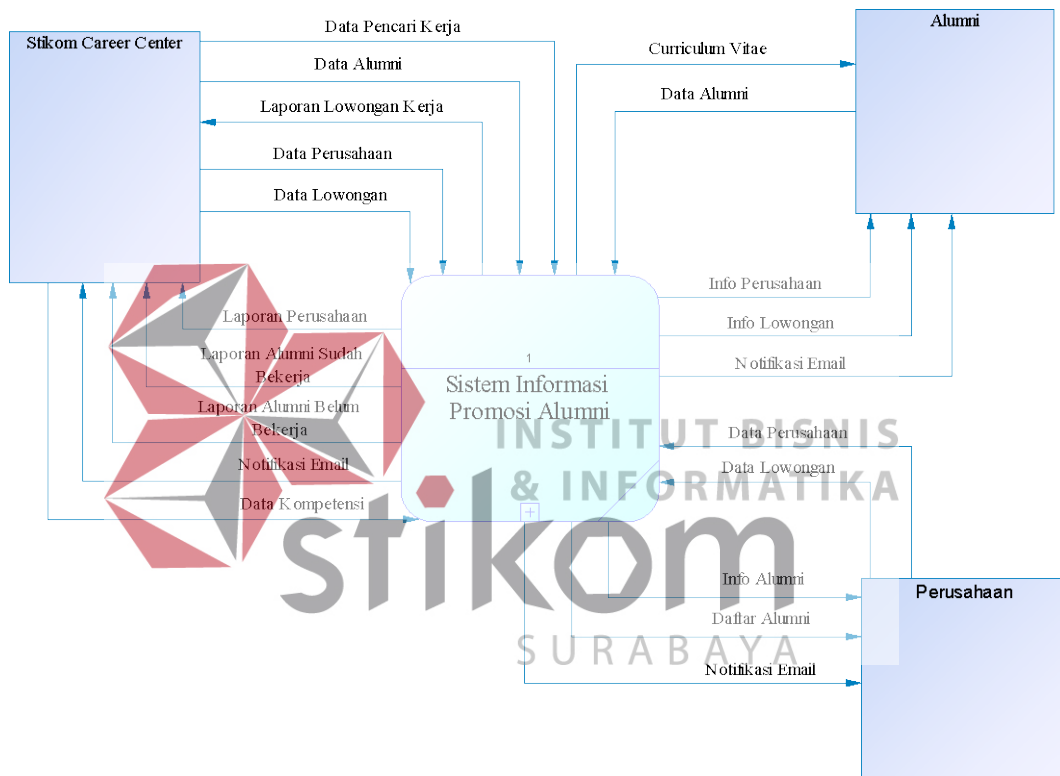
Stikom Career Center

Data Pencari Kerja

Data Alumni

Laporan Lowongan Kerja

Data Perusahaan

Data Lowongan

Curriculum Vitae

Data Alumni

Alumni

Info Perusahaan

Info Lowongan

Notifikasi Email

Laporan Perusahaan

Laporan Alumni Sudah Bekerja

Laporan Alumni Belum Bekerja

Notifikasi Email

Data Kompetensi

1

Sistem Informasi Promosi Alumni

Data Perusahaan

Data Lowongan

Info Alumni

Daftar Alumni

Notifikasi Email

Perusahaan

INSTITUT BISNIS & INFORMATIKA

stikom

SURABAYA